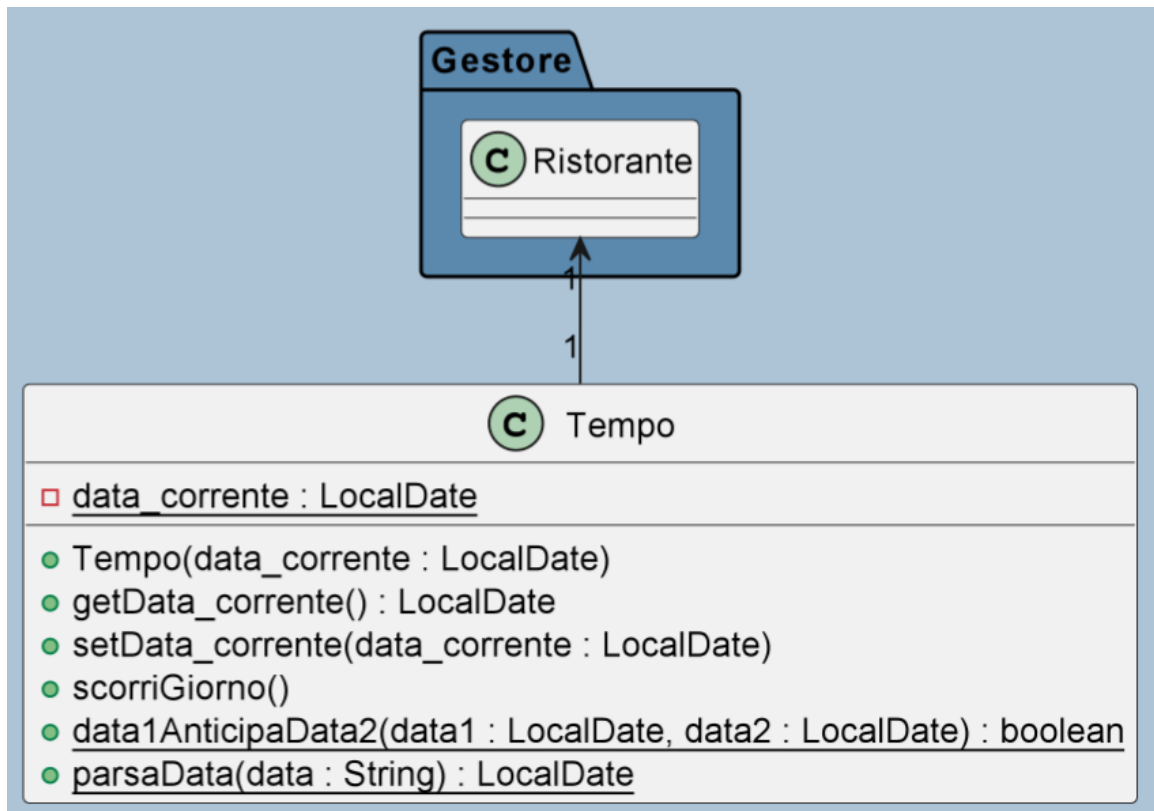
Gestore

C Ristorante

1

1

C Tempo

data_corrente : LocalDate

Tempo(data_corrente : LocalDate)
getData_corrente() : LocalDate
setData_corrente(data_corrente : LocalDate)
scorriGiorno()
data1AnticipaData2(data1 : LocalDate, data2 : LocalDate) : boolean
parsaData(data : String) : LocalDate